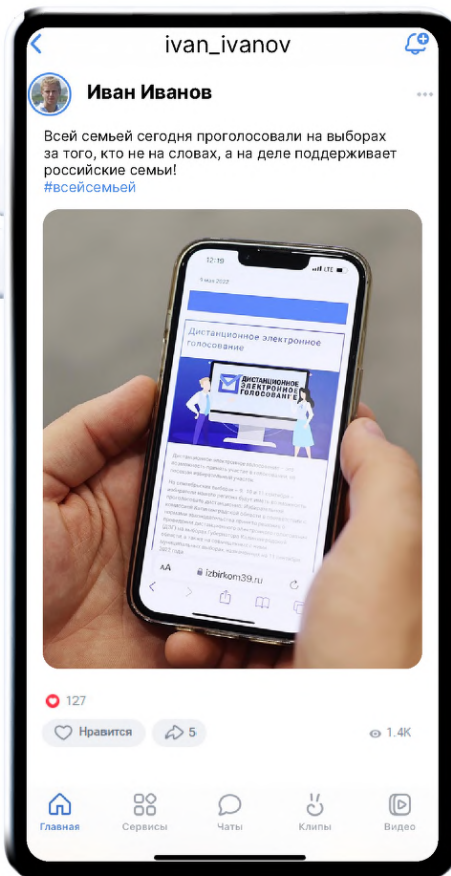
ivan_ivanov

Иван Иванов

Всей семьей сегодня проголосовали на выборах за того, кто не на словах, а на деле поддерживает российские семьи!
#всейсемьей

12:10

LTE

Дистанционное электронное голосование

ДИСТАНЦИОННОЕ ЭЛЕКТРОННОЕ ГОЛОСОВАНИЕ

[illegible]

AA izbirkom39.ru

127

Нравится 5 1.4K

Главная Сервисы Чаты Клипы Видео